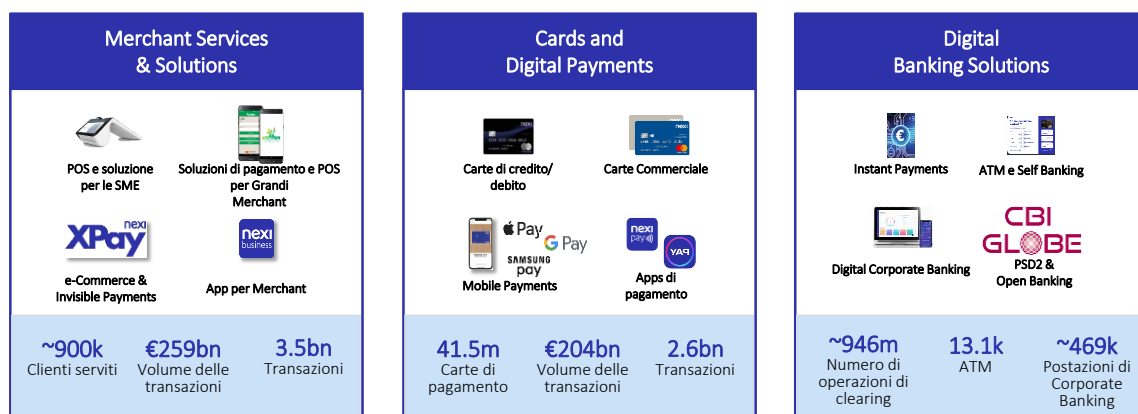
Merchant Services & Solutions

POS e soluzione per le SME

Soluzioni di pagamento e POS per Grandi Merchant

nexi XPay

e-Commerce & Invisible Payments

nexi business

App per Merchant

~900k
Clienti serviti

€259bn
Volume delle transazioni

3.5bn
Transazioni

Cards and Digital Payments

Carte di credito/ debito

nexi

Carte Commerciale

Pay

G Pay

SAMSUNG pay

Mobile Payments

nexi pay

YAP

Apps di pagamento

41.5m
Carte di pagamento

€204bn
Volume delle transazioni

2.6bn
Transazioni

Digital Banking Solutions

Instant Payments

ATM e Self Banking

Digital Corporate Banking

CBI GLOBE

PSD2 & Open Banking

~946m
Numero di operazioni di clearing

13.1k
ATM

~469k
Postazioni di Corporate Banking